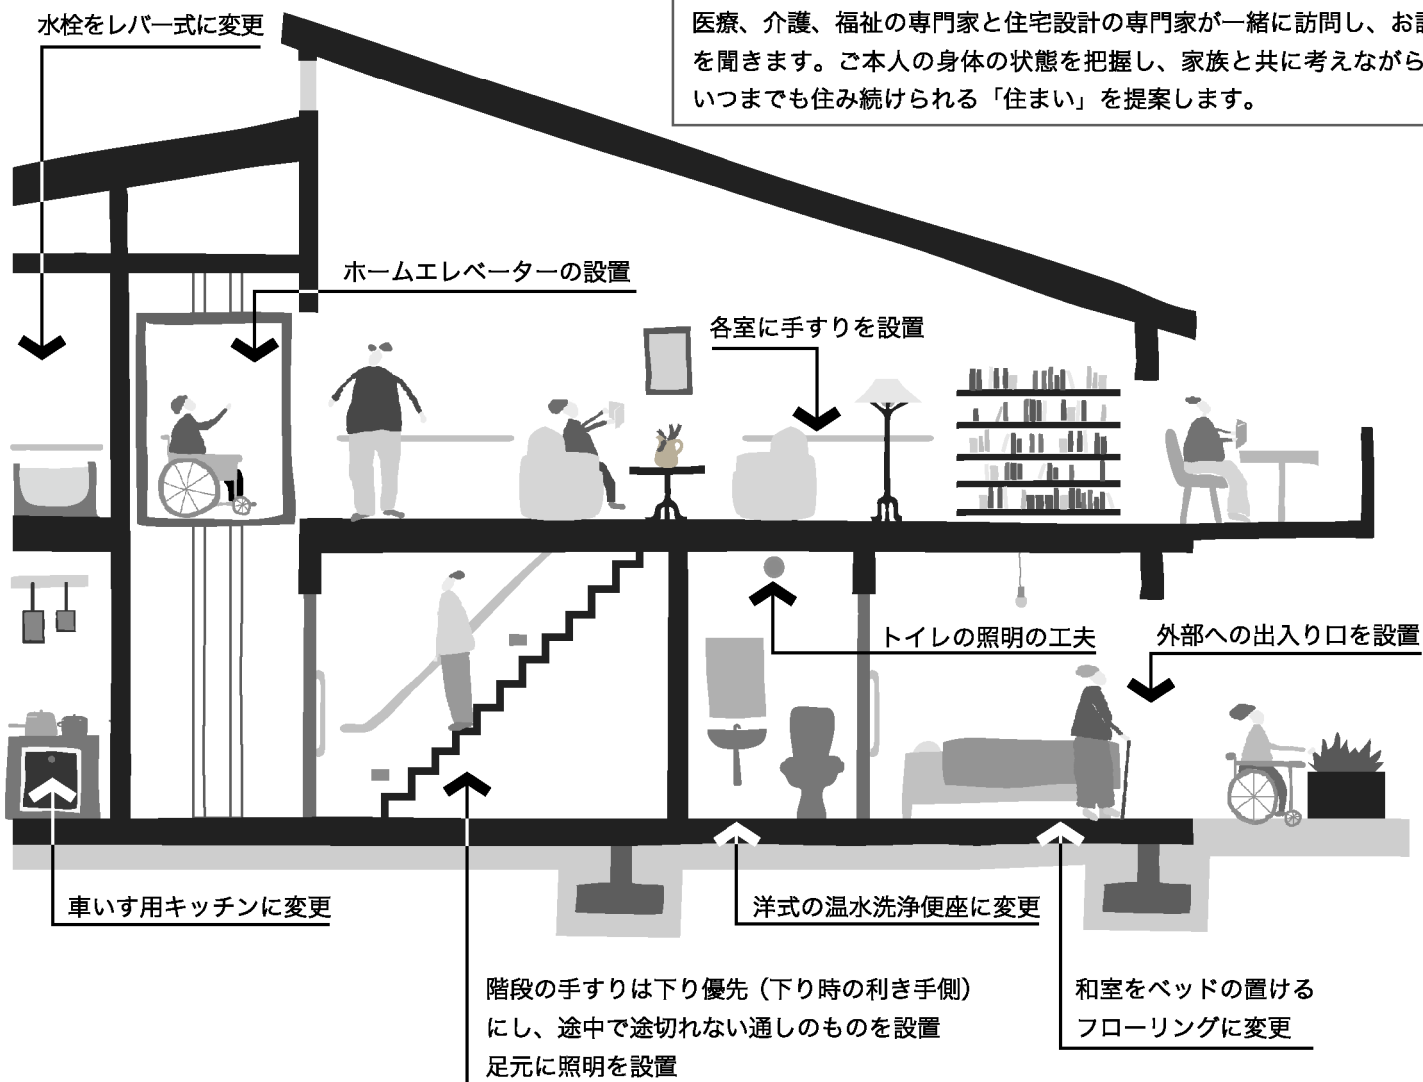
医療、介護、福祉の専門家と住宅設計の専門家が一緒に訪問し、お話を聞きます。ご本人の身体の状態を把握し、家族と共に考えながらいつまでも住み続けられる「住まい」を提案します。

水栓をレバー式に変更

ホームエレベーターの設置

各室に手すりを設置

トイレの照明の工夫

外部への出入り口を設置

車いす用キッチンに変更

洋式の温水洗浄便座に変更

階段の手すりは下り優先（下り時の利き手側）にし、途中で途切れない通しのものを設置
足元に照明を設置

和室をベッドの置ける
フローリングに変更